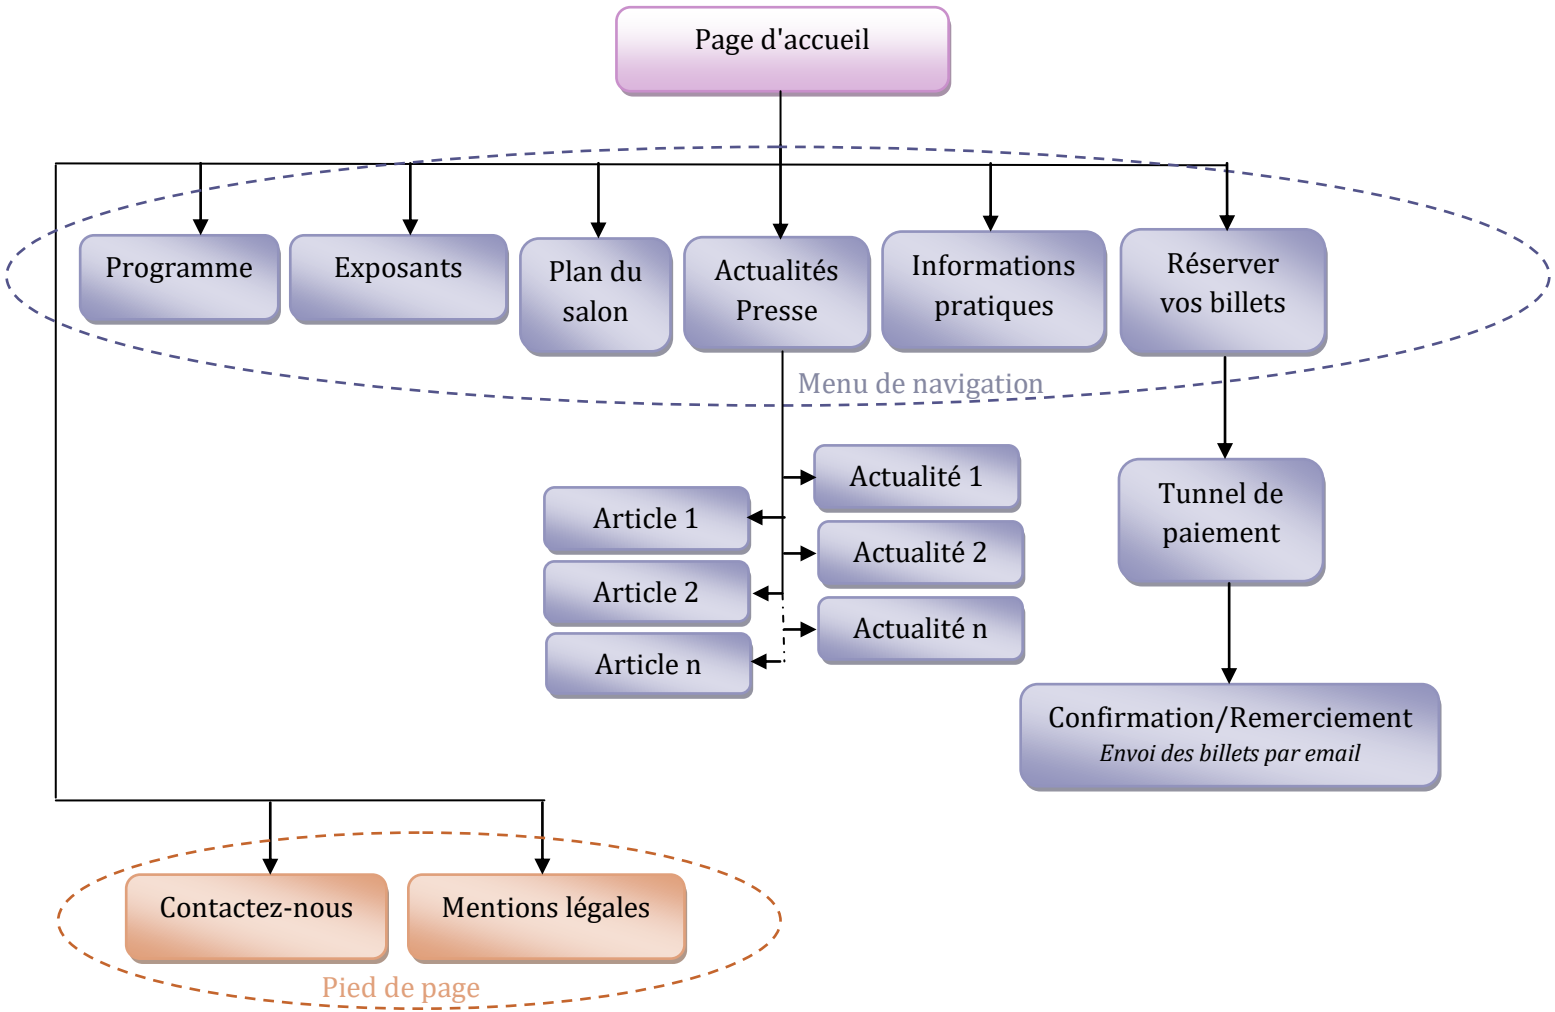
Page d'accueil

Programme

Exposants

Plan du salon

Actualités Presse

Informations pratiques

Réserver vos billets

Menu de navigation

Actualité 1

Article 1

Actualité 2

Article 2

Actualité n

Article n

Tunnel de paiement

Confirmation/Remerciement
*Envoi des billets par email*

Contactez-nous

Mentions légales

Pied de page